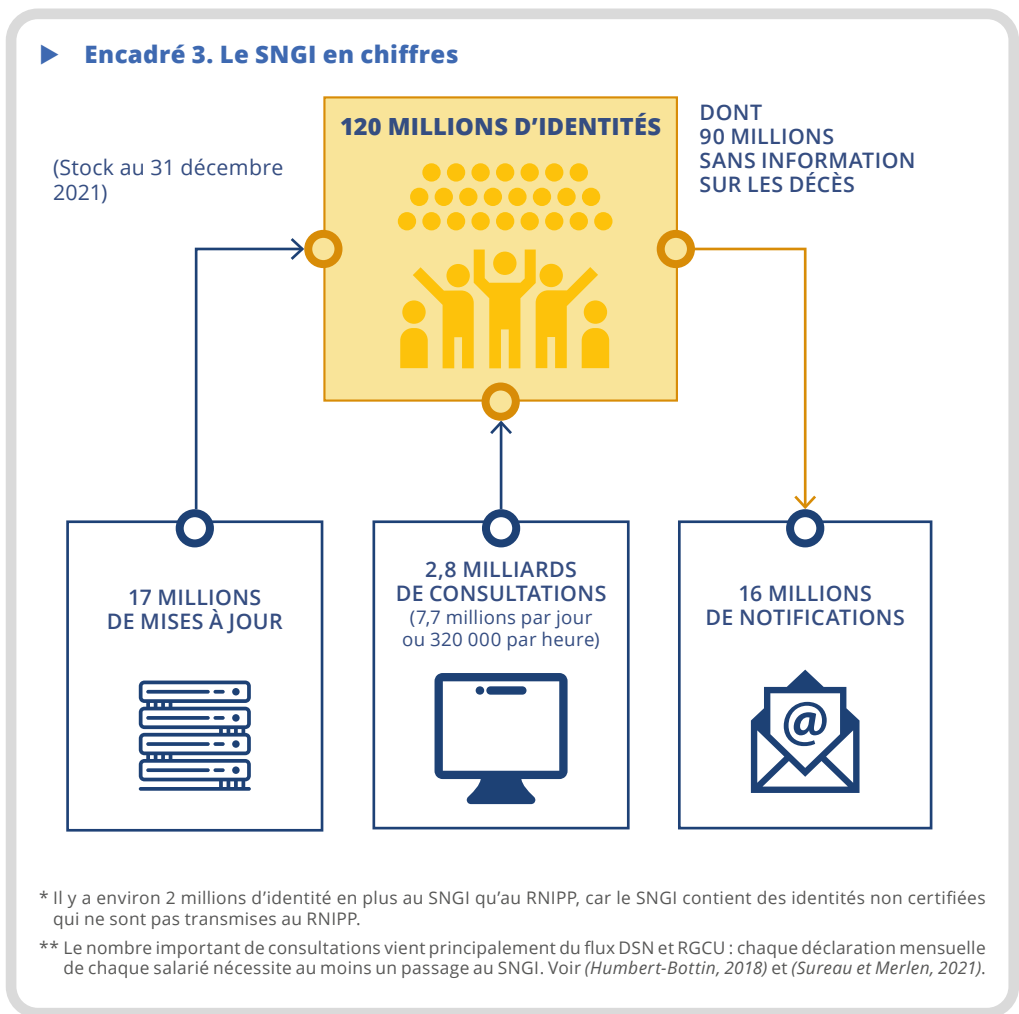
Encadré 3. Le SNGI en chiffres

(Stock au 31 décembre 2021)

120 MILLIONS D’IDENTITÉS

DONT 90 MILLIONS SANS INFORMATION SUR LES DÉCÈS

17 MILLIONS DE MISES À JOUR

2,8 MILLIARDS DE CONSULTATIONS (7,7 millions par jour ou 320 000 par heure)

16 MILLIONS DE NOTIFICATIONS

* Il y a environ 2 millions d’identité en plus au SNGI qu’au RNIPP, car le SNGI contient des identités non certifiées qui ne sont pas transmises au RNIPP.

** Le nombre important de consultations vient principalement du flux DSN et RGCU : chaque déclaration mensuelle de chaque salarié nécessite au moins un passage au SNGI. Voir (Humbert-Bottin, 2018) et (Sureau et Merlen, 2021).